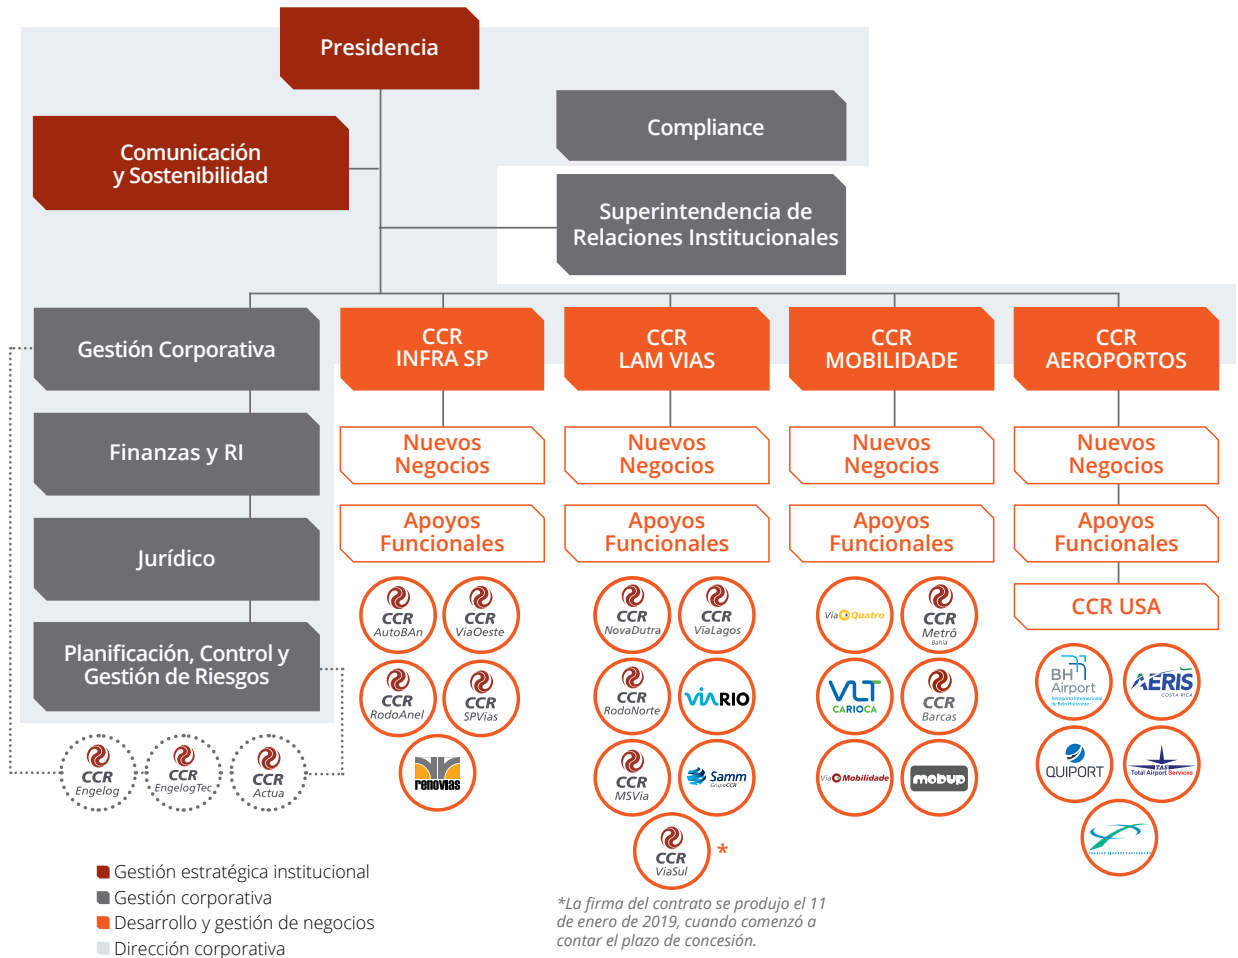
Presidencia

Comunicación y Sostenibilidad

Compliance

Superintendencia de Relaciones Institucionales

Gestión Corporativa

Finanzas y RI

Jurídico

Planificación, Control y Gestión de Riesgos

CCR Engelog
CCR EngelogTec
CCR Actua

CCR INFRA SP

Nuevos Negocios

Apoyos Funcionales

CCR AutoBAn
CCR ViaOeste
CCR RodoAnel
CCR SPVias
renovias

CCR LAM VIAS

Nuevos Negocios

Apoyos Funcionales

CCR NovaDutra
CCR ViaLagos
CCR RodoNorte
ViaRIO
CCR MSVia
Samm Grupo CCR
CCR ViaSul *

CCR MOBILIDADE

Nuevos Negocios

Apoyos Funcionales

ViaQuatro
CCR Metrô Bahia
VLT CARIOCA
CCR Barcas
ViaMobilidade
mobup

CCR AEROPORTOS

Nuevos Negocios

Apoyos Funcionales

CCR USA

BH Airport
AERIS COSTA RICA
QUIPORT
TAS Total Airport Services

Gestión estratégica institucional
Gestión corporativa
Desarrollo y gestión de negocios
Dirección corporativa

*La firma del contrato se produjo el 11 de enero de 2019, cuando comenzó a contar el plazo de concesión.